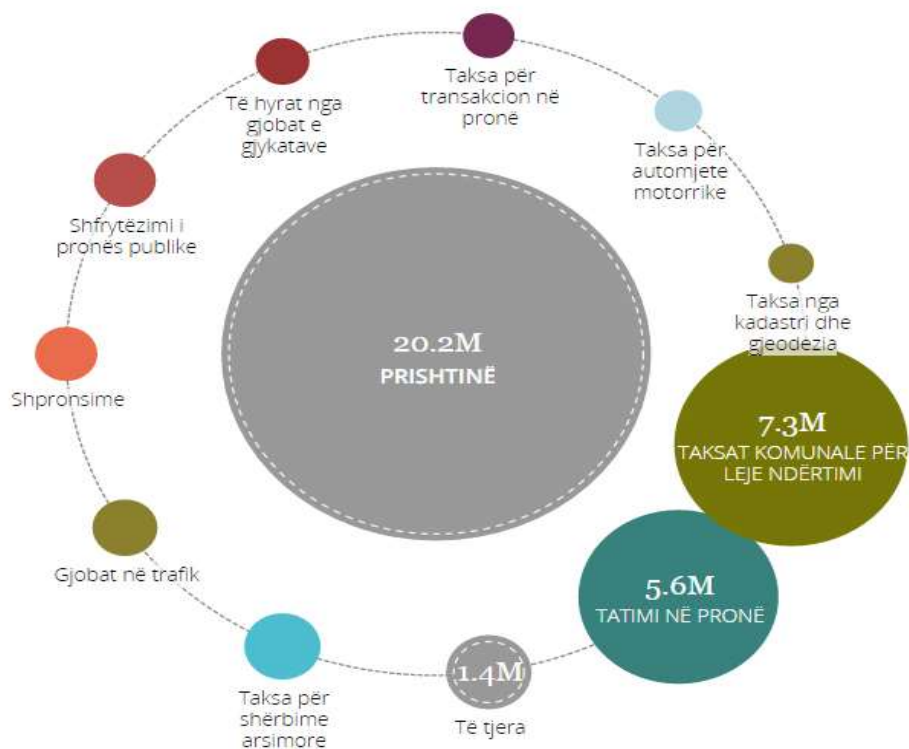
20.2M
PRISHTINË

Taksa për transakcion në pronë

Taksa për automjete motorrike

Taksa nga kadastri dhe gjeodezia

7.3M
TAKSAT KOMUNALE PËR LEJE NDËRTIMI

5.6M
TATIMI NË PRONË

1.4M
Të tjera

Taksa për shërbime arsimore

Gjobat në trafik

Shpronsime

Shfrytëzimi i pronës publike

Të hyrat nga gjobat e gjykatave